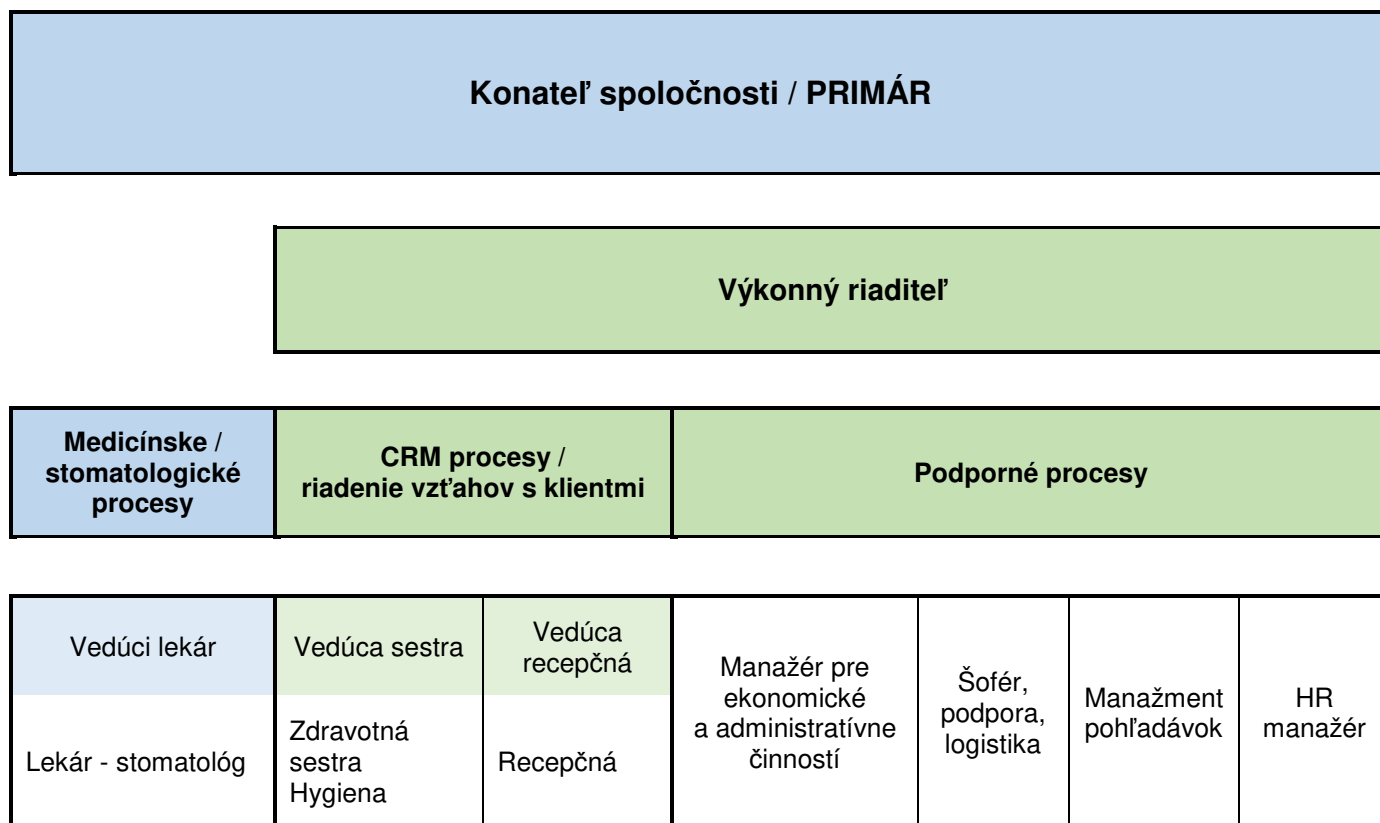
Konateľ spoločnosti / PRIMÁR

Výkonný riaditeľ

| Medicínske / stomatologické procesy | CRM procesy / riadenie vzťahov s klientmi | Podporné procesy |
|---|---|---|

| Vedúci lekár | Vedúca sestra | Vedúca recepčná | Manažér pre ekonomické a administratívne činností | Šofér, podpora, logistika | Manažment pohľadávok | HR manažér |
|---|---|---|---|---|---|---|
| Lekár - stomatológ | Zdravotná sestra Hygiena | Recepčná | | | | |